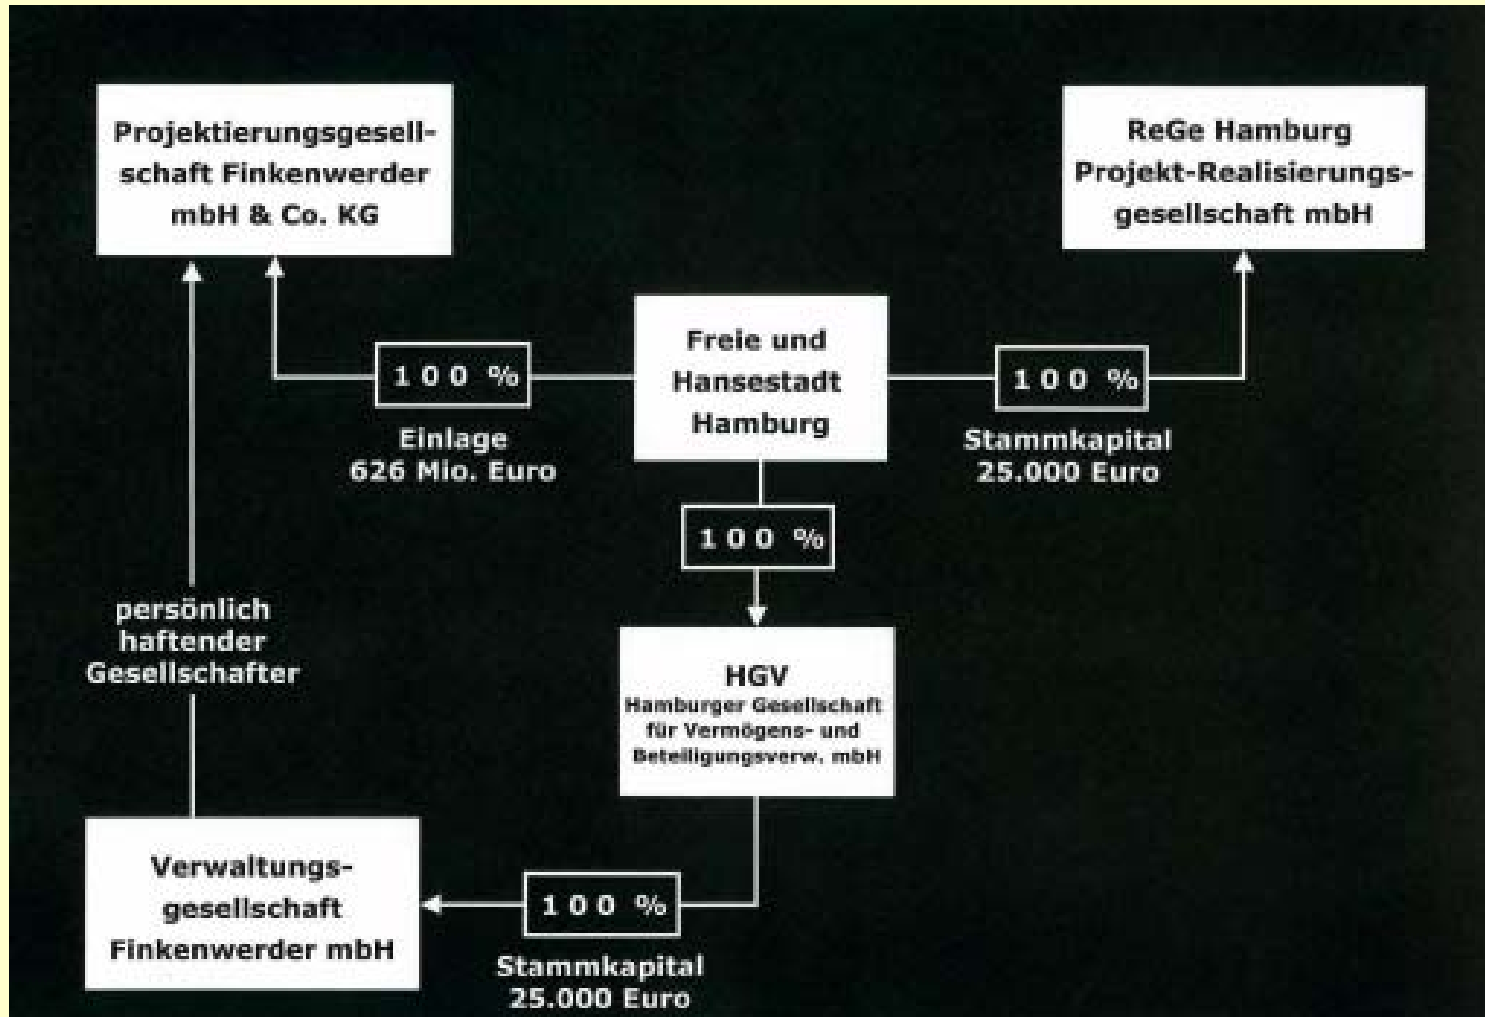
Projektierungsgesellschaft Finkenwerder mbH & Co. KG

ReGe Hamburg Projekt-Realisierungsgesellschaft mbH

100 %

Einlage 626 Mio. Euro

Freie und Hansestadt Hamburg

100 %

Stammkapital 25.000 Euro

100 %

persönlich haftender Gesellschafter

HGV
Hamburger Gesellschaft für Vermögens- und Beteiligungsverw. mbH

Verwaltungsgesellschaft Finkenwerder mbH

100 %

Stammkapital 25.000 Euro